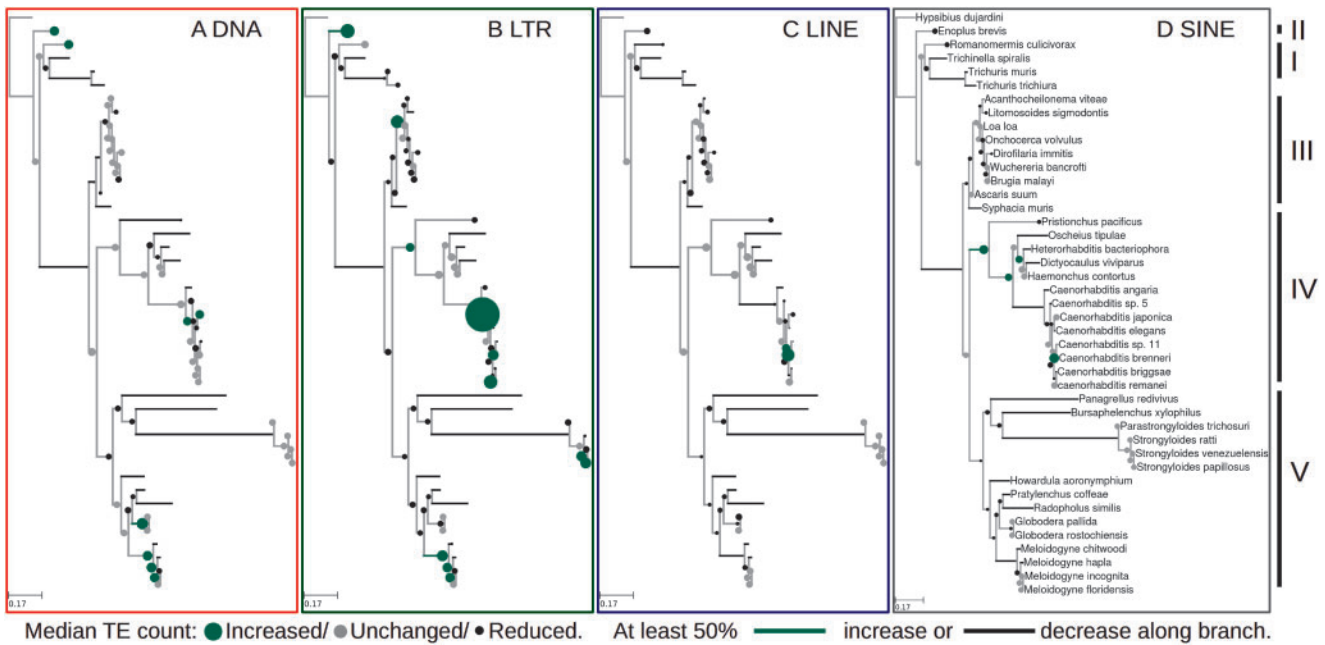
A DNA

0.17

B LTR

0.17

C LINE

0.17

D SINE

Hypsibius dujardini
Enoplus brevis
Romanomermis culicivorax
Trichinella spiralis
Trichuris muris
Trichuris trichiura
Acanthocheilonema viteae
Litomosoides sigmodontis
Loa loa
Onchocerca volvulus
Dirofilaria immitis
Wuchereria bancrofti
Brugia malayi
Ascaris suum
Syphacia muris
Pristionchus pacificus
Oscheius tipulae
Heterorhabditis bacteriophora
Dictyocaulus viviparus
Haemonchus contortus
Caenorhabditis angaria
Caenorhabditis sp. 5
Caenorhabditis japonica
Caenorhabditis elegans
Caenorhabditis sp. 11
Caenorhabditis brenneri
Caenorhabditis briggsae
caenorhabditis remanei
Panagrellus redivivus
Bursaphelenchus xylophilus
Parastrongyloides trichosuri
Strongyloides ratti
Strongyloides venezuelensis
Strongyloides papillosus
Howardula aoronymphium
Pratylenchus coffeae
Radopholus similis
Globodera pallida
Globodera rostochiensis
Meloidogyne chitwoodi
Meloidogyne hapla
Meloidogyne incognita
Meloidogyne floridensis

0.17

II
I
III
IV
V

Median TE count: Increased/ Unchanged/ Reduced. At least 50% increase or decrease along branch.